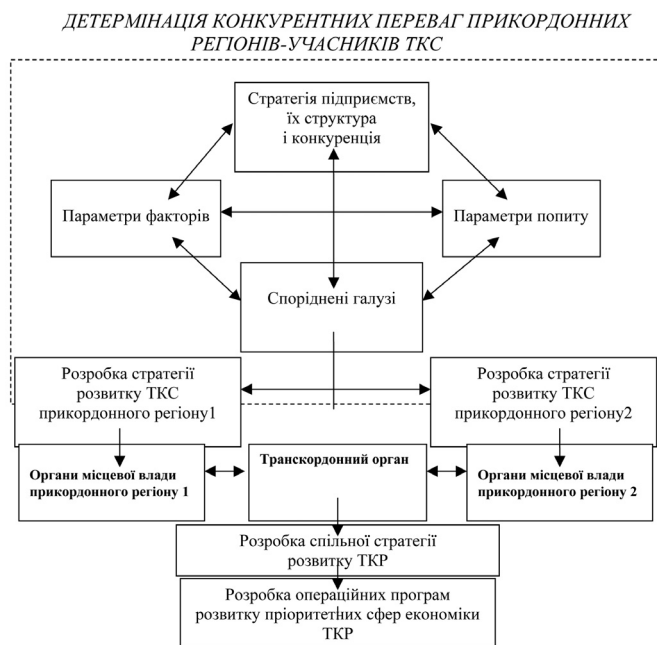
ДЕТЕРМІНАЦІЯ КОНКУРЕНТНИХ ПЕРЕВАГ ПРИКОРДОННИХ РЕГІОНІВ-УЧАСНИКІВ ТКС

Стратегія підприємств, їх структура і конкуренція

Параметри факторів

Параметри попиту

Споріднені галузі

Розробка стратегії розвитку ТКС прикордонного регіону1

Розробка стратегії розвитку ТКС прикордонного регіону2

Органи місцевої влади прикордонного регіону 1

Транскордонний орган

Органи місцевої влади прикордонного регіону 2

Розробка спільної стратегії розвитку ТКР

Розробка операційних програм розвитку пріоритетних сфер економіки ТКР